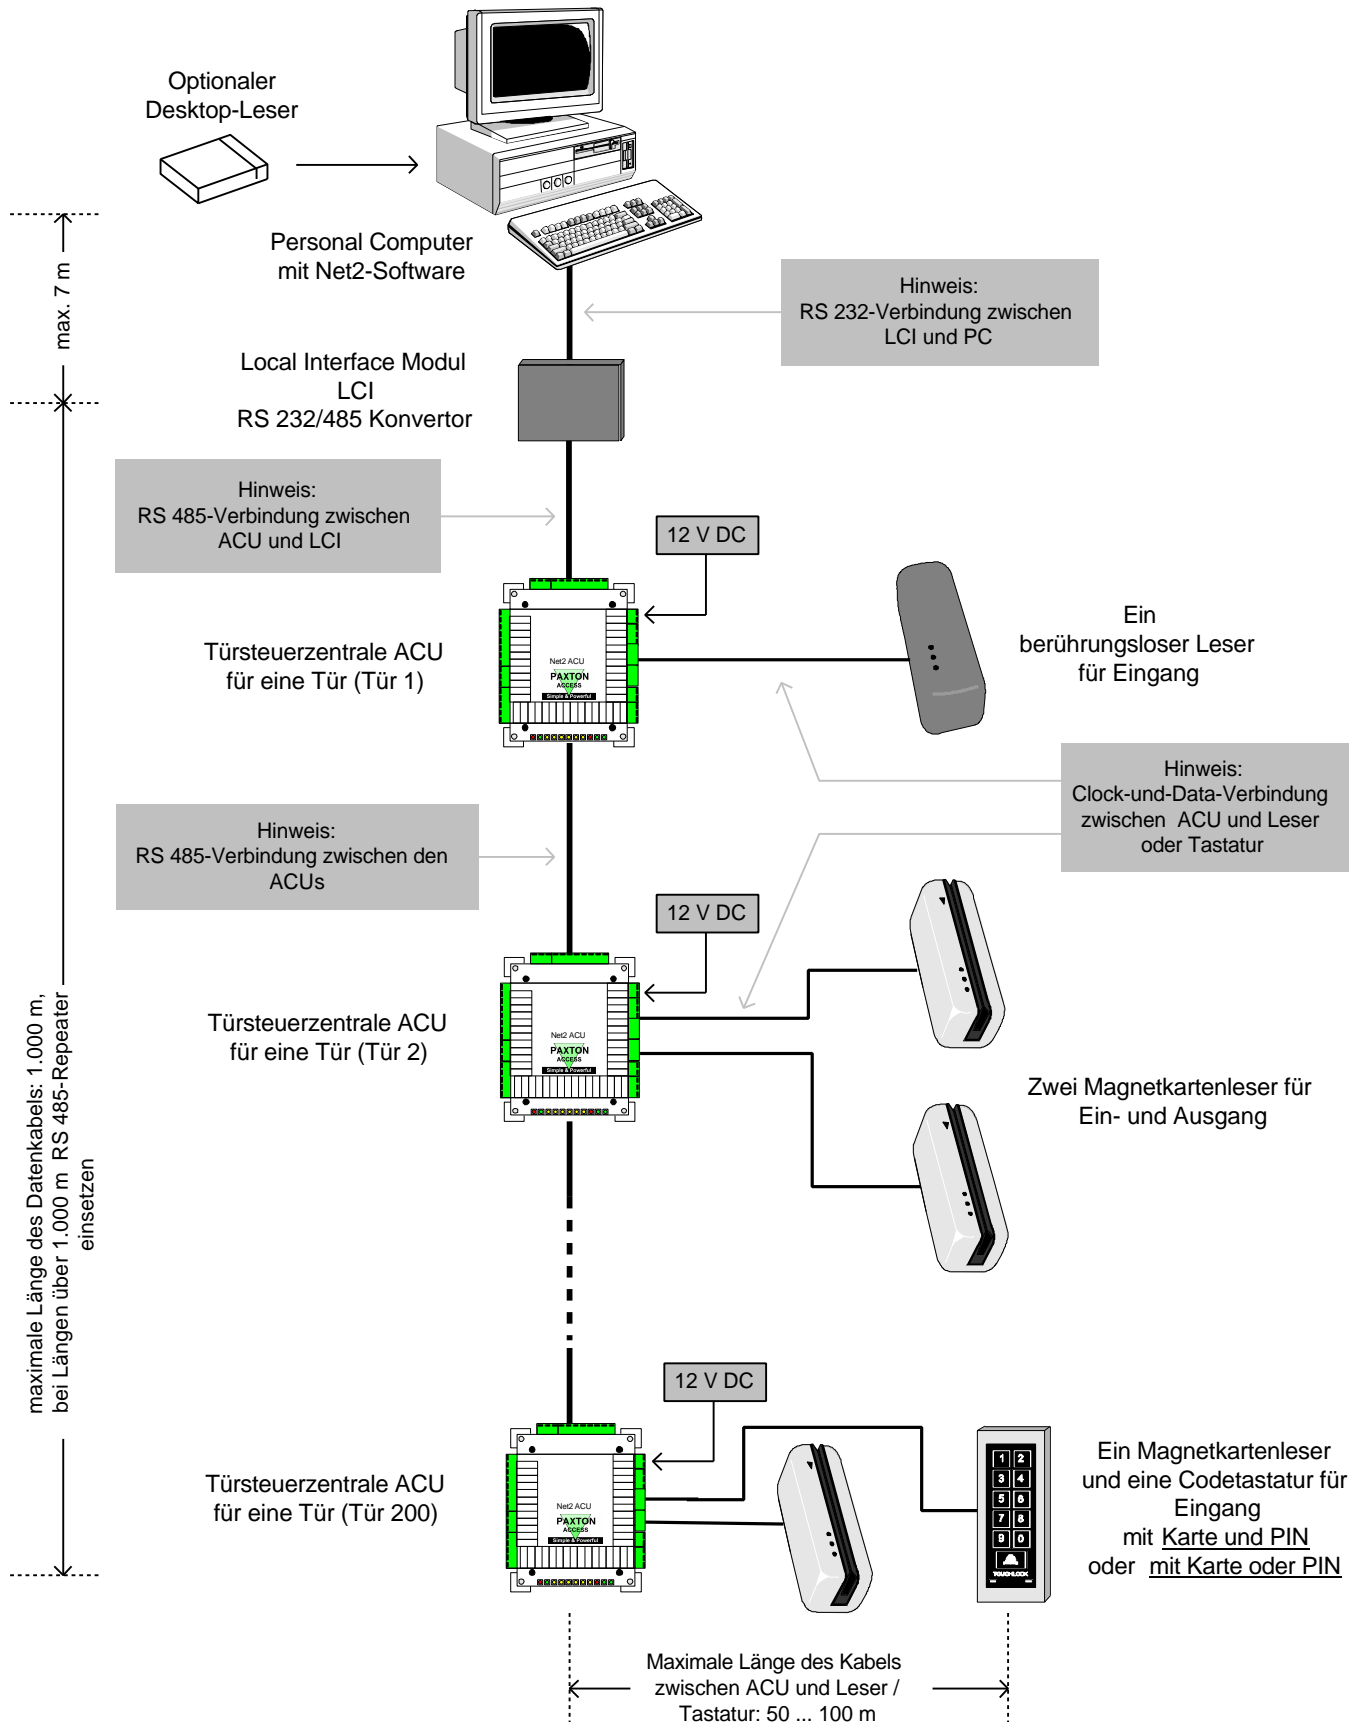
Optionaler Desktop-Leser

Personal Computer mit Net2-Software

max. 7 m

Hinweis:
RS 232-Verbindung zwischen LCI und PC

Local Interface Modul
LCI
RS 232/485 Konvertor

Hinweis:
RS 485-Verbindung zwischen ACU und LCI

12 V DC

Net2 ACU
PAXTON ACCESS
Simple & Powerful

Türsteuerzentrale ACU für eine Tür (Tür 1)

Ein berührungsloser Leser für Eingang

Hinweis:
Clock-und-Data-Verbindung zwischen ACU und Leser oder Tastatur

Hinweis:
RS 485-Verbindung zwischen den ACUs

12 V DC

Net2 ACU
PAXTON ACCESS
Simple & Powerful

Türsteuerzentrale ACU für eine Tür (Tür 2)

Zwei Magnetkartenleser für Ein- und Ausgang

maximale Länge des Datenkabels: 1.000 m, bei Längen über 1.000 m RS 485-Repeater einsetzen

12 V DC

Net2 ACU
PAXTON ACCESS
Simple & Powerful

Türsteuerzentrale ACU für eine Tür (Tür 200)

1 2
3 4
5 6
7 8
9 0
TOUCHLOCK

Ein Magnetkartenleser und eine Codetastatur für Eingang
mit Karte und PIN
oder mit Karte oder PIN

Maximale Länge des Kabels zwischen ACU und Leser / Tastatur: 50 ... 100 m